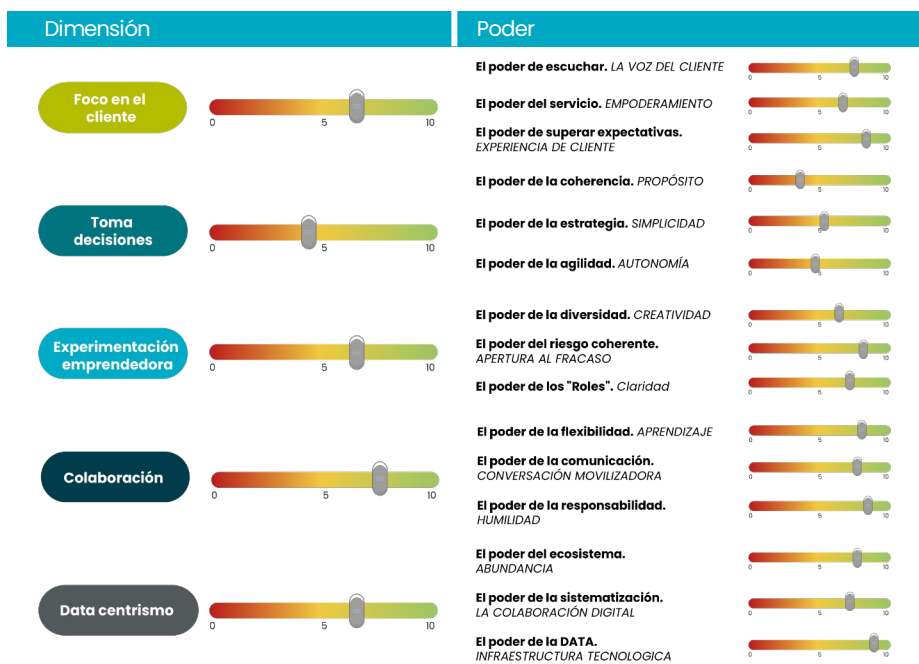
Dimensión

Foco en el cliente
0 5 10

Toma decisiones
0 5 10

Experimentación emprendedora
0 5 10

Colaboración
0 5 10

Data centrismo
0 5 10

Poder

El poder de escuchar. LA VOZ DEL CLIENTE
0 5 10

El poder del servicio. EMPODERAMIENTO
0 5 10

El poder de superar expectativas. EXPERIENCIA DE CLIENTE
0 5 10

El poder de la coherencia. PROPÓSITO
0 5 10

El poder de la estrategia. SIMPLICIDAD
0 5 10

El poder de la agilidad. AUTONOMÍA
0 5 10

El poder de la diversidad. CREATIVIDAD
0 5 10

El poder del riesgo coherente. APERTURA AL FRACASO
0 5 10

El poder de los "Roles". Claridad
0 5 10

El poder de la flexibilidad. APRENDIZAJE
0 5 10

El poder de la comunicación. CONVERSACIÓN MOVILIZADORA
0 5 10

El poder de la responsabilidad. HUMILIDAD
0 5 10

El poder del ecosistema. ABUNDANCIA
0 5 10

El poder de la sistematización. LA COLABORACIÓN DIGITAL
0 5 10

El poder de la DATA. INFRAESTRUCTURA TECNOLOGICA
0 5 10